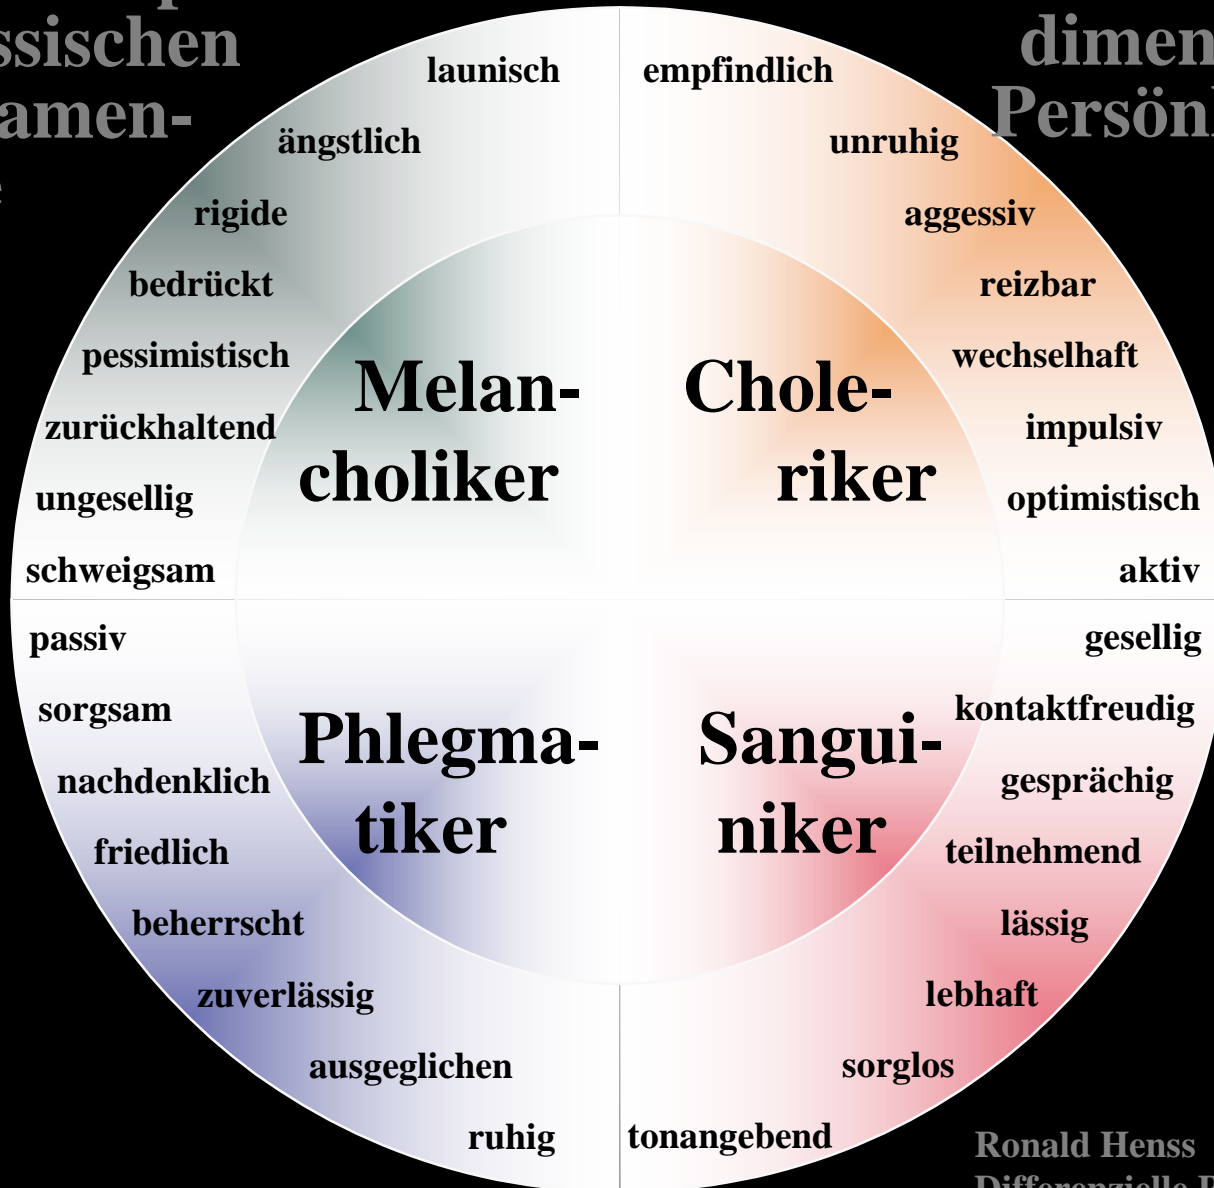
ssischen
amen-

dimen
Persönl

launisch
ängstlich
rigide
bedrückt
pessimistisch
zurückhaltend
ungesellig
schweigsam

empfindlich
unruhig
aggessiv
reizbar
wechselhaft
impulsiv
optimistisch
aktiv

Melancholiker

Choleriker

Phlegmatiker

Sanguiniker

passiv
sorgsam
nachdenklich
friedlich
beherrscht
zuverlässig
ausgeglichen
ruhig

gesellig
kontaktfreudig
gesprächig
teilnehmend
lässig
lebhaft
sorglos
tonangebend

Ronald Henss
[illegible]